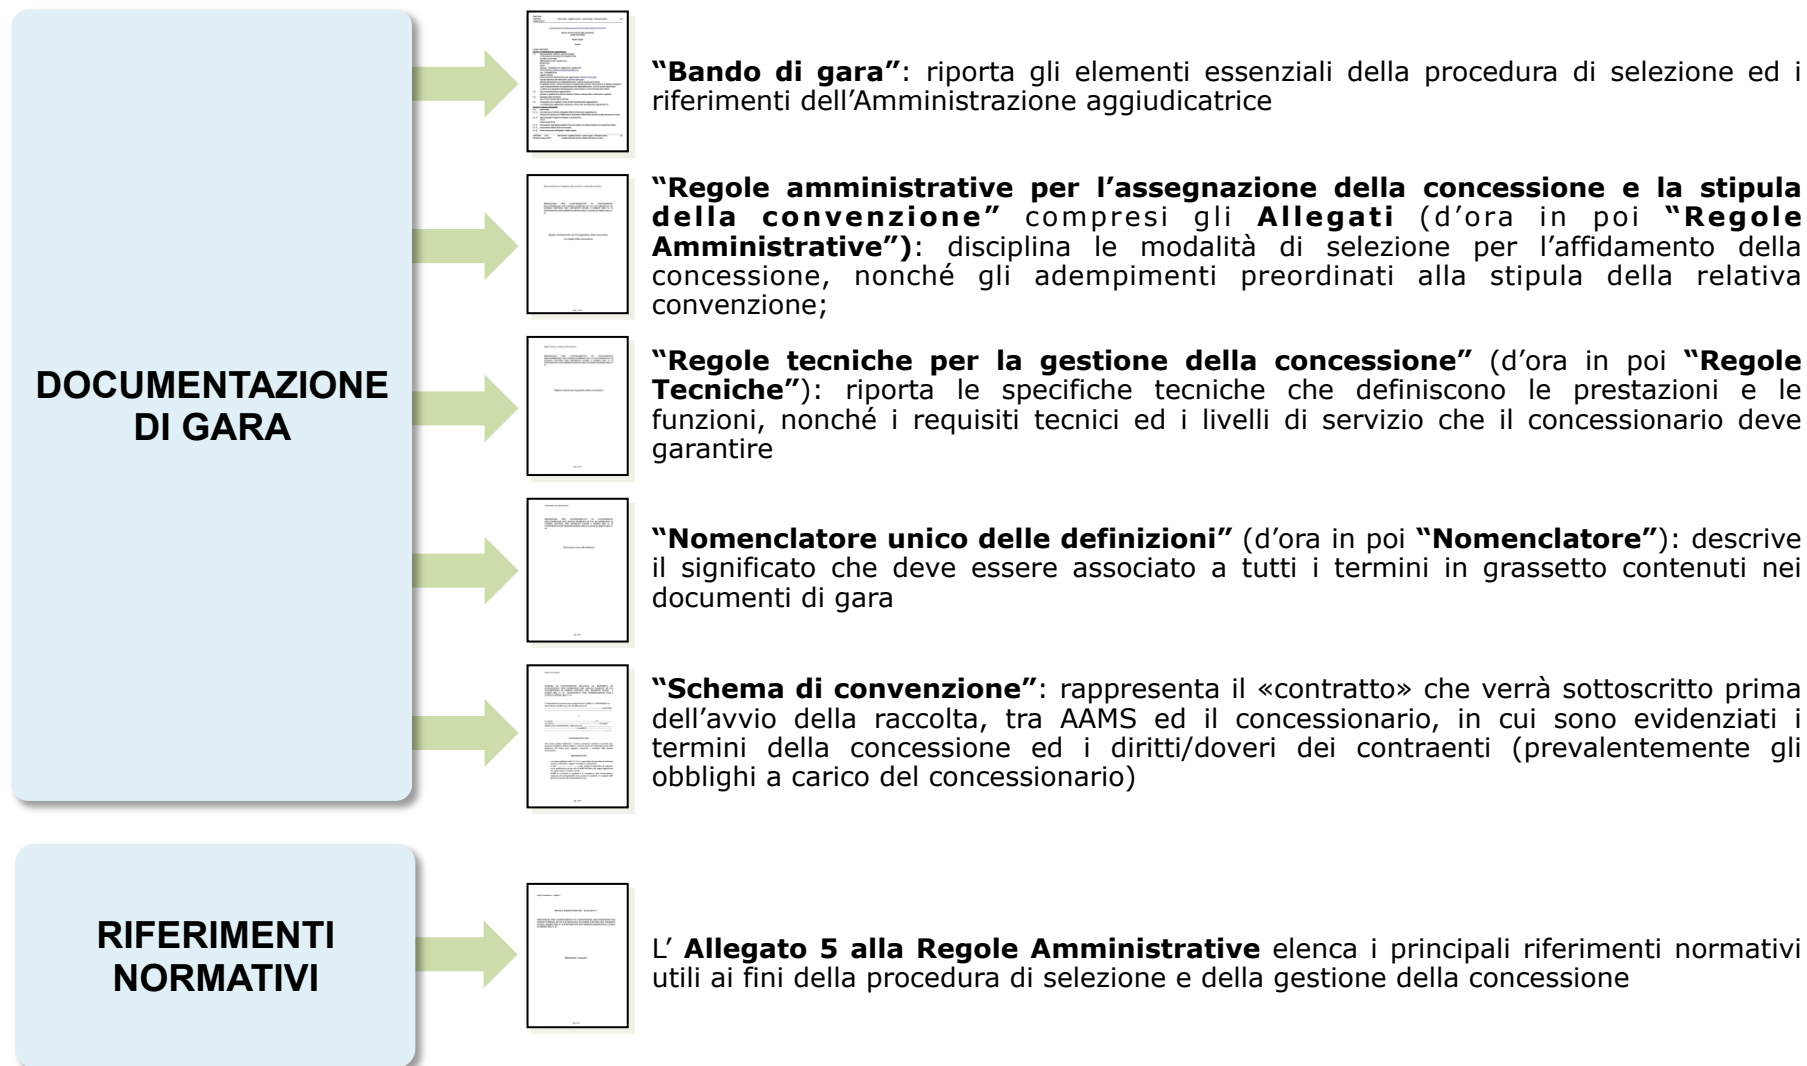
DOCUMENTAZIONE DI GARA

**"Bando di gara"**: riporta gli elementi essenziali della procedura di selezione ed i riferimenti dell'Amministrazione aggiudicatrice

**"Regole amministrative per l'assegnazione della concessione e la stipula della convenzione"** compresi gli **Allegati** (d'ora in poi **"Regole Amministrative")**: disciplina le modalità di selezione per l'affidamento della concessione, nonché gli adempimenti preordinati alla stipula della relativa convenzione;

**"Regole tecniche per la gestione della concessione"** (d'ora in poi **"Regole Tecniche"**): riporta le specifiche tecniche che definiscono le prestazioni e le funzioni, nonché i requisiti tecnici ed i livelli di servizio che il concessionario deve garantire

**"Nomenclatore unico delle definizioni"** (d'ora in poi **"Nomenclatore"**): descrive il significato che deve essere associato a tutti i termini in grassetto contenuti nei documenti di gara

**"Schema di convenzione"**: rappresenta il «contratto» che verrà sottoscritto prima dell'avvio della raccolta, tra AAMS ed il concessionario, in cui sono evidenziati i termini della concessione ed i diritti/doveri dei contraenti (prevalentemente gli obblighi a carico del concessionario)

RIFERIMENTI NORMATIVI

L' **Allegato 5 alla Regole Amministrative** elenca i principali riferimenti normativi utili ai fini della procedura di selezione e della gestione della concessione